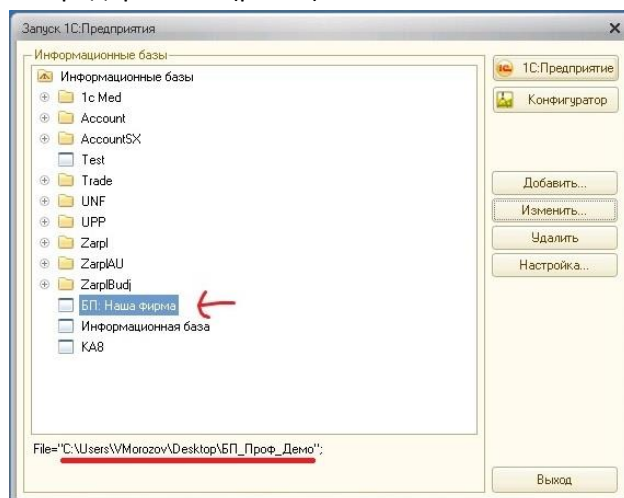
Запуск 1С:Предприятия

Информационные базы

Информационные базы
1c Med
Account
AccountSX
Test
Trade
UNF
UPP
Zarpl
ZarplAU
ZarplBudj
БП: Наша фирма
Информационная база
KA8

File="C:\Users\VMorozov\Desktop\БП_Проф_Демо";

1С:Предприятие
Конфигуратор
Добавить...
Изменить...
Удалить
Настройка...
Выход